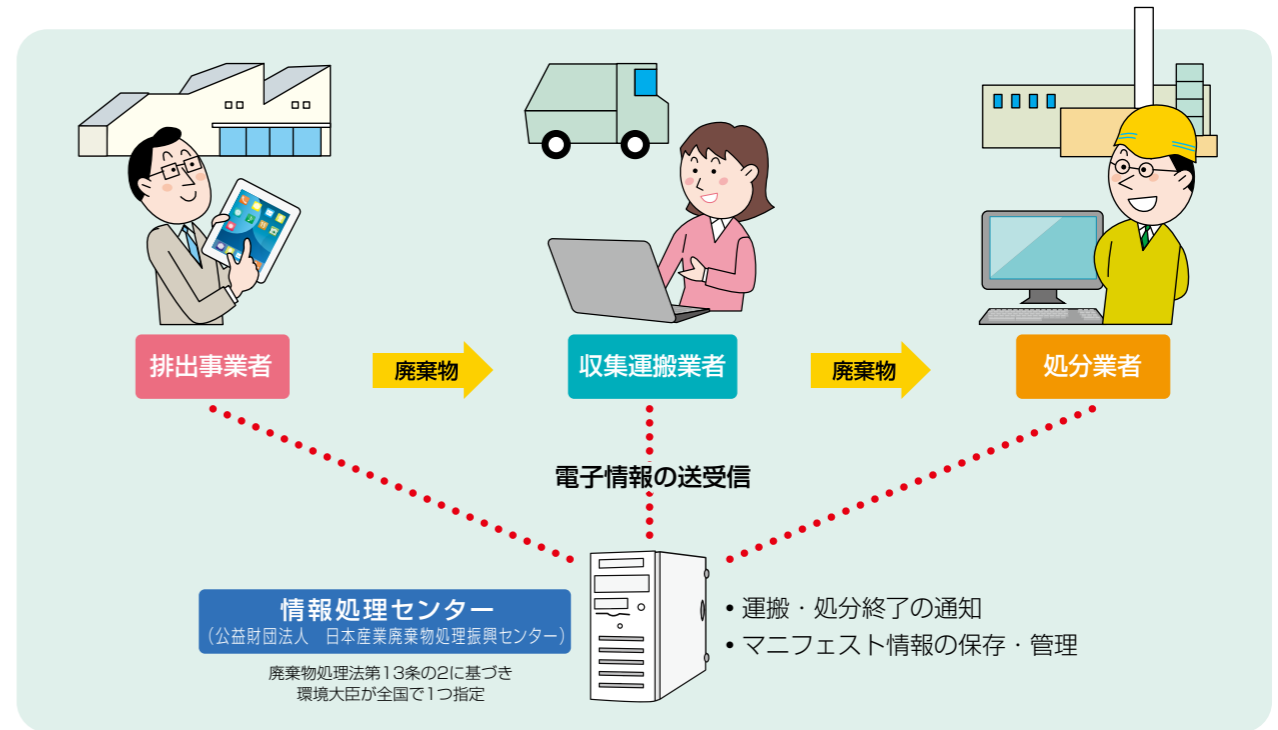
排出事業者

廃棄物

収集運搬業者

廃棄物

処分業者

電子情報の送受信

情報処理センター
（公益財団法人　日本産業廃棄物処理振興センター）

廃棄物処理法第13条の2に基づき
環境大臣が全国で1つ指定

• 運搬・処分終了の通知
• マニフェスト情報の保存・管理